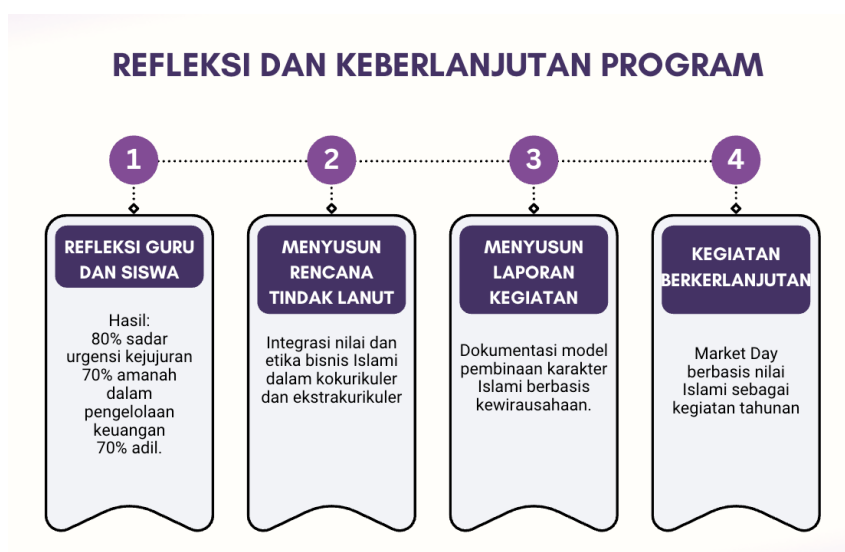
REFLEKSI DAN KEBERLANJUTAN PROGRAM

1

REFLEKSI GURU DAN SISWA

Hasil:
80% sadar urgensi kejujuran
70% amanah dalam pengelolaan keuangan
70% adil.

2

MENYUSUN RENCANA TINDAK LANUT

Integrasi nilai dan etika bisnis Islami dalam kokurikuler dan ekstrakurikuler

3

MENYUSUN LAPORAN KEGIATAN

Dokumentasi model pembinaan karakter Islami berbasis kewirausahaan.

4

KEGIATAN BERKERLANJUTAN

Market Day berbasis nilai Islami sebagai kegiatan tahunan